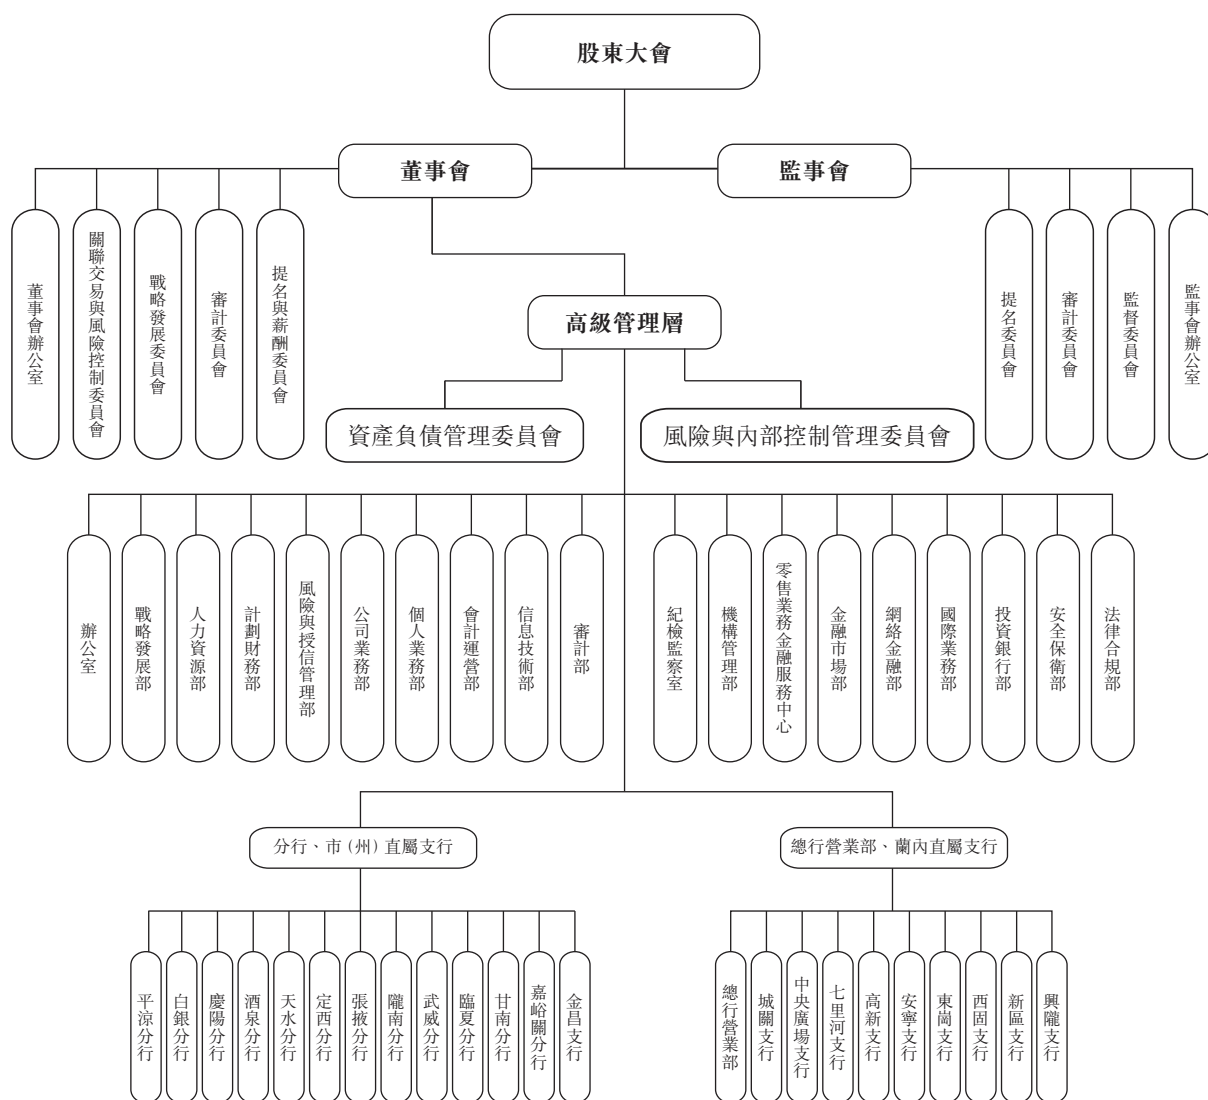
股東大會

董事會

監事會

董事會辦公室

關聯交易與風險控制委員會

戰略發展委員會

審計委員會

提名與薪酬委員會

提名委員會

審計委員會

監督委員會

監事會辦公室

高級管理層

資產負債管理委員會

風險與內部控制管理委員會

辦公室

戰略發展部

人力資源部

計劃財務部

風險與授信管理部

公司業務部

個人業務部

會計運營部

信息技術部

審計部

紀檢監察室

機構管理部

零售業務金融服務中心

金融市場部

網絡金融部

國際業務部

投資銀行部

安全保衛部

法律合規部

分行、市（州）直屬支行

總行營業部、蘭內直屬支行

平涼分行

白銀分行

慶陽分行

酒泉分行

天水分行

定西分行

張掖分行

隴南分行

武威分行

臨夏分行

甘南分行

嘉峪關分行

金昌支行

總行營業部

城關支行

中央廣場支行

七里河支行

高新支行

安寧支行

東崗支行

西固支行

新區支行

興隴支行